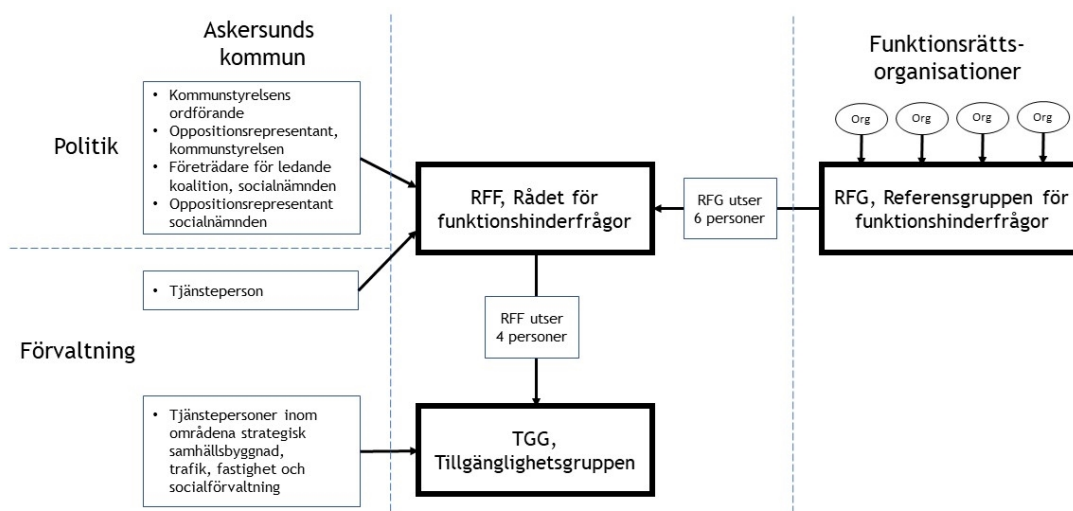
Askersunds kommun

Funktionsrätts-organisationer

Politik

- Kommunstyrelsens ordförande
- Oppositionsrepresentant, kommunstyrelsen
- Företrädare för ledande koalition, socialnämnden
- Oppositionsrepresentant socialnämnden

Org Org Org Org

RFF, Rådet för funktionshinderfrågor

RFG utser 6 personer

RFG, Referensgruppen för funktionshinderfrågor

- Tjänsteperson

RFF utser 4 personer

Förvaltning

- Tjänstepersoner inom områdena strategisk samhällsbyggnad, trafik, fastighet och socialförvaltning

TGG, Tillgänglighetsgruppen